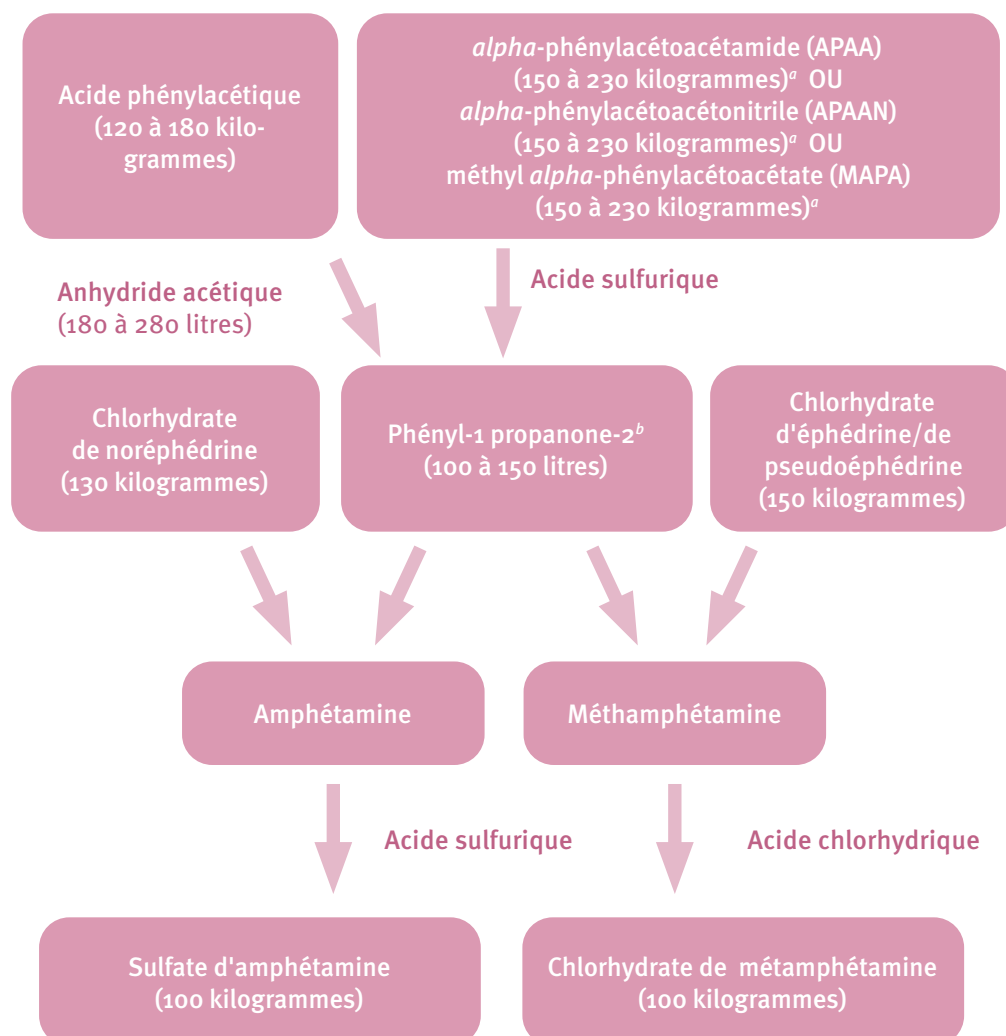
Acide phénylacétique (120 à 180 kilogrammes)

*alpha*-phénylacétoacétamide (APAA) (150 à 230 kilogrammes)$^a$ OU *alpha*-phénylacétoacétonitrile (APAAN) (150 à 230 kilogrammes)$^a$ OU méthyl *alpha*-phénylacétoacétate (MAPA) (150 à 230 kilogrammes)$^a$

Anhydride acétique (180 à 280 litres)

Acide sulfurique

Chlorhydrate de noréphédrine (130 kilogrammes)

Phényl-1 propanone-2$^b$ (100 à 150 litres)

Chlorhydrate d'éphédrine/de pseudoéphédrine (150 kilogrammes)

Amphétamine

Méthamphétamine

Acide sulfurique

Acide chlorhydrique

Sulfate d'amphétamine (100 kilogrammes)

Chlorhydrate de métamphétamine (100 kilogrammes)